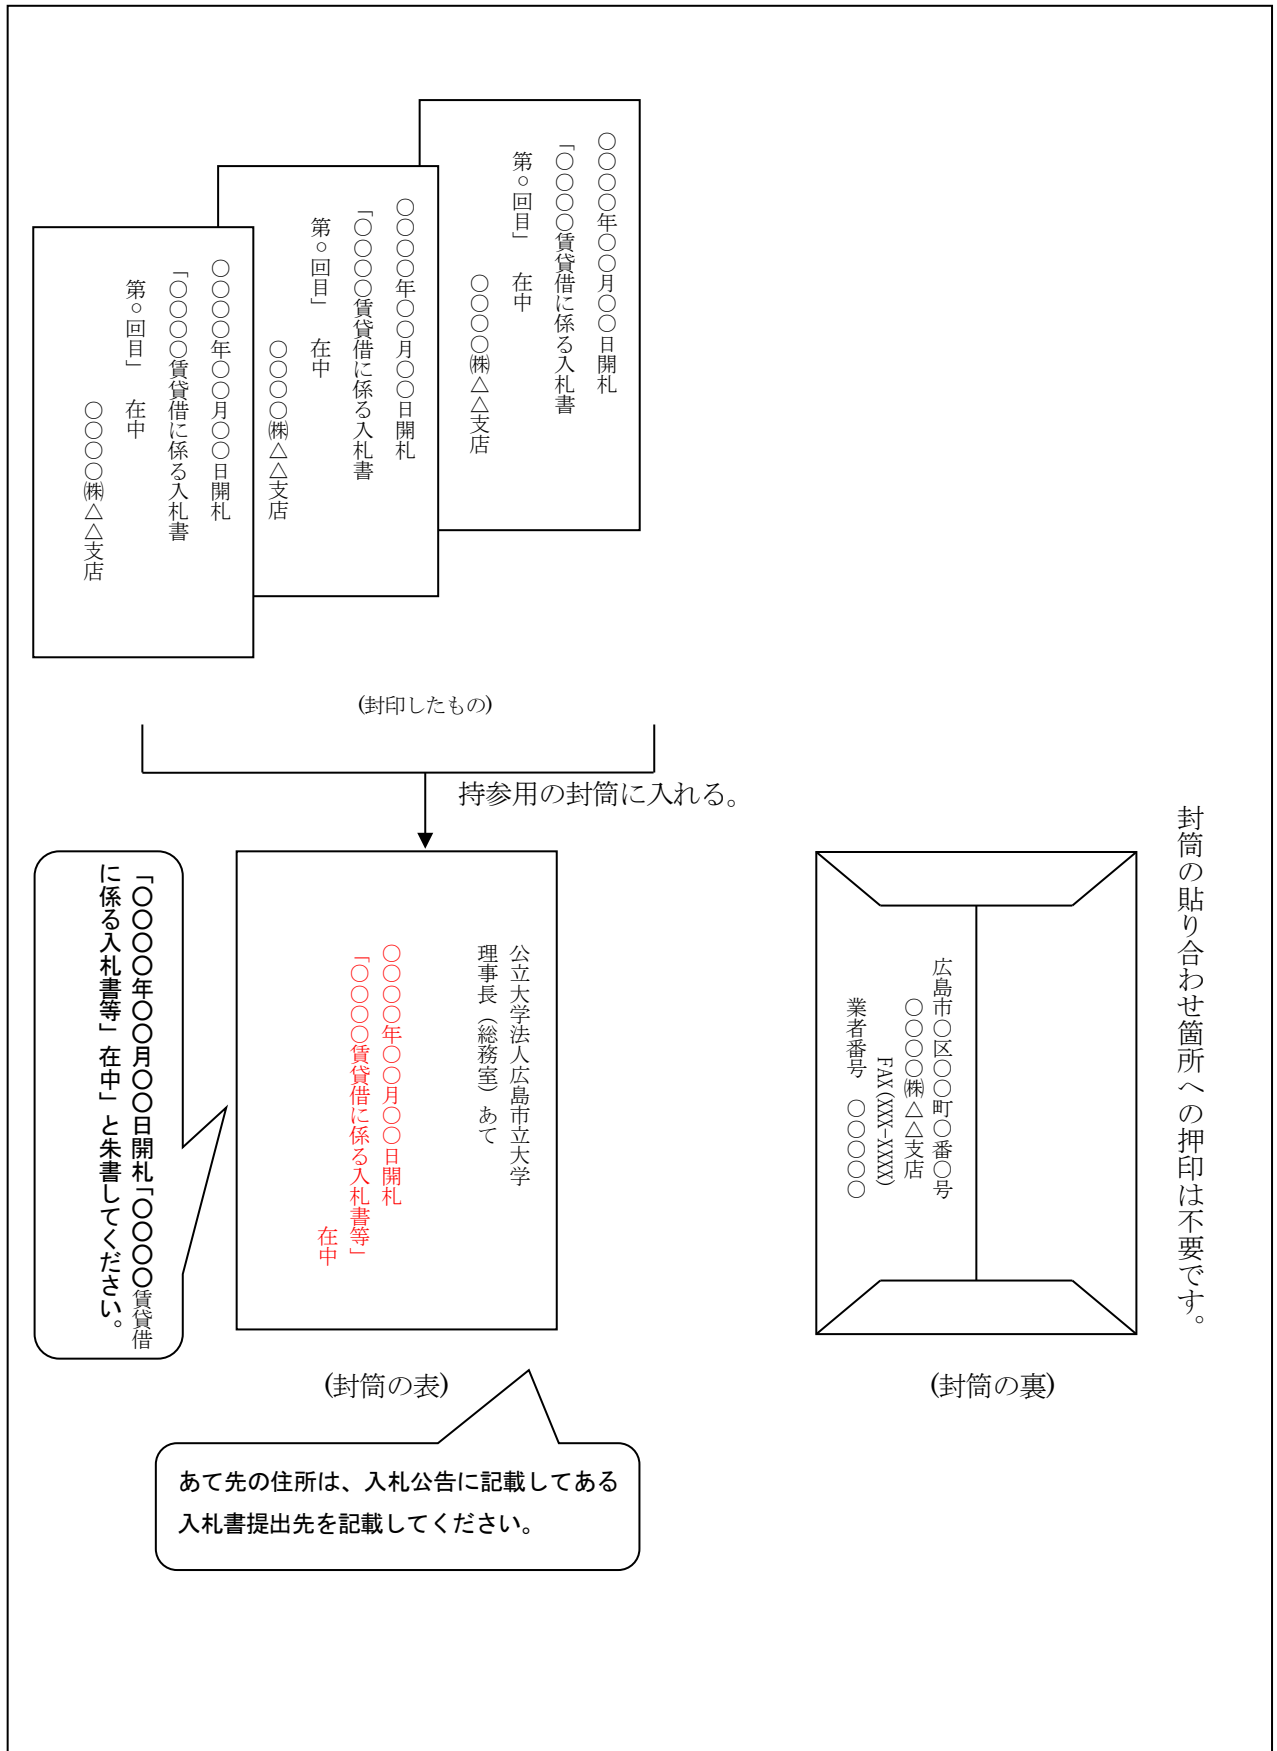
○○○○年○○月○○日開札
「○○○○賃貸借に係る入札書
第○回目」 在中
○○○○㈱△△支店

○○○○年○○月○○日開札
「○○○○賃貸借に係る入札書
第○回目」 在中
○○○○㈱△△支店

○○○○年○○月○○日開札
「○○○○賃貸借に係る入札書
第○回目」 在中
○○○○㈱△△支店

（封印したもの）

持参用の封筒に入れる。

「○○○○年○○月○○日開札「○○○○賃貸借に係る入札書等」在中」と朱書してください。

公立大学法人広島市立大学
理事長（総務室）あて
○○○○年○○月○○日開札
「○○○○賃貸借に係る入札書等」
在中

（封筒の表）

あて先の住所は、入札公告に記載してある入札書提出先を記載してください。

広島市○区○○町○番○号
○○○○㈱△△支店
FAX (XXX-XXXX)
業者番号 ○○○○○

（封筒の裏）

封筒の貼り合わせ箇所への押印は不要です。